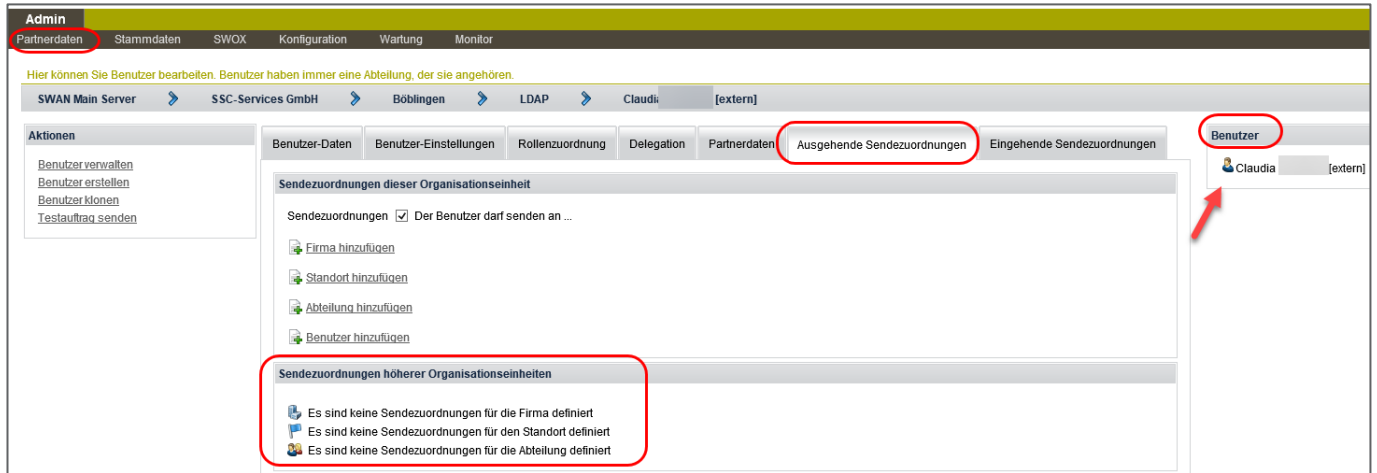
Admin

Partnerdaten Stammdaten SWOX Konfiguration Wartung Monitor

Hier können Sie Benutzer bearbeiten. Benutzer haben immer eine Abteilung, der sie angehören.

SWAN Main Server › SSC-Services GmbH › Böblingen › LDAP › Claudia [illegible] [extern]

Aktionen

Benutzer verwalten
Benutzer erstellen
Benutzer klonen
Testauftrag senden

Benutzer-Daten | Benutzer-Einstellungen | Rollenzuordnung | Delegation | Partnerdaten | Ausgehende Sendezuordnungen | Eingehende Sendezuordnungen

Sendezuordnungen dieser Organisationseinheit

Sendezuordnungen ☑ Der Benutzer darf senden an ...

Firma hinzufügen

Standort hinzufügen

Abteilung hinzufügen

Benutzer hinzufügen

Sendezuordnungen höherer Organisationseinheiten

Es sind keine Sendezuordnungen für die Firma definiert
Es sind keine Sendezuordnungen für den Standort definiert
Es sind keine Sendezuordnungen für die Abteilung definiert

Benutzer

Claudia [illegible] [extern]